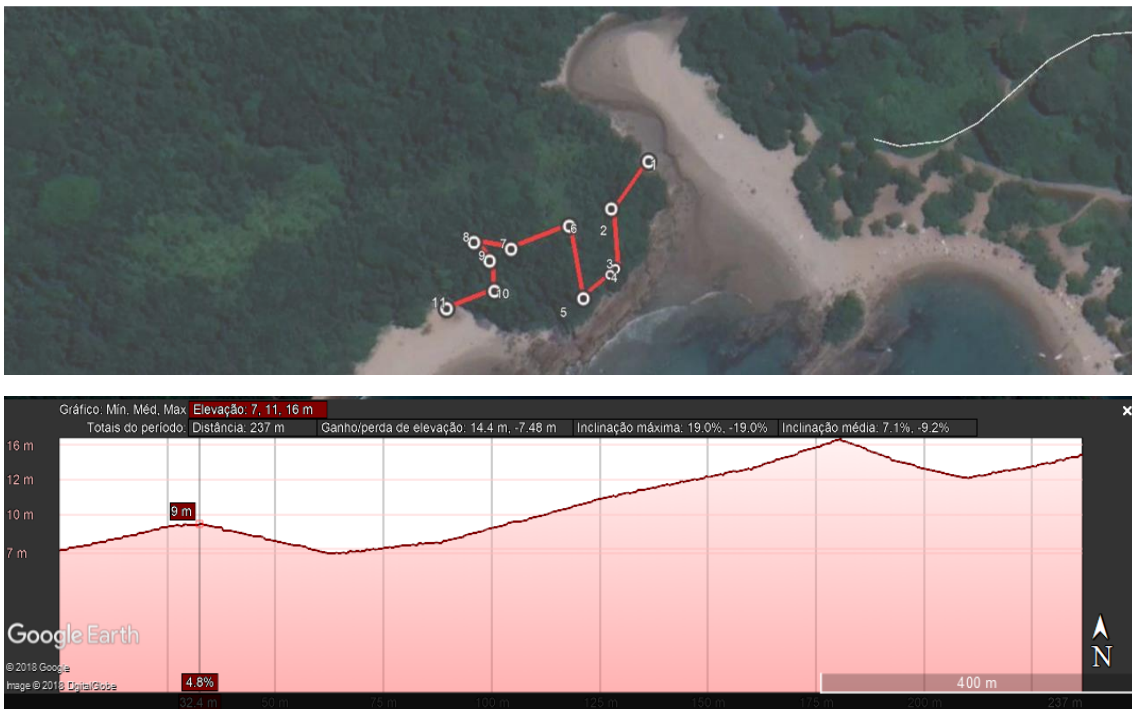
1
2
3
4
5
6
7
8
9
10
11

Gráfico: Mín, Méd, Max Elevação: 7, 11, 16 m
Totais do período: Distância: 237 m Ganho/perda de elevação: 14.4 m, -7.48 m Inclinação máxima: 19.0%, -19.0% Inclinação média: 7.1%, -9.2%

16 m
12 m
10 m
7 m

9 m

Google Earth
© 2018 Google
Image © 2018 DigitalGlobe

4.8%
32.4 m
50 m
75 m
100 m
125 m
150 m
175 m
200 m
237 m
400 m
N